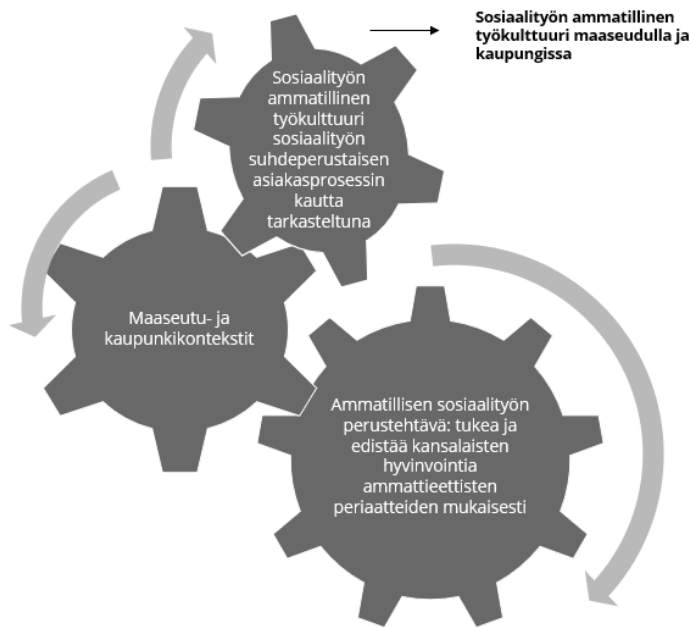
Sosiaalityön ammatillinen työkulttuuri maaseudulla ja kaupungissa

Sosiaalityön ammatillinen työkulttuuri sosiaalityön suhdeperustaisen asiakasprosessin kautta tarkasteltuna

Maaseutu- ja kaupunkikontekstit

Ammatillisen sosiaalityön perustehtävä: tukea ja edistää kansalaisten hyvinvointia ammattieettisten periaatteiden mukaisesti